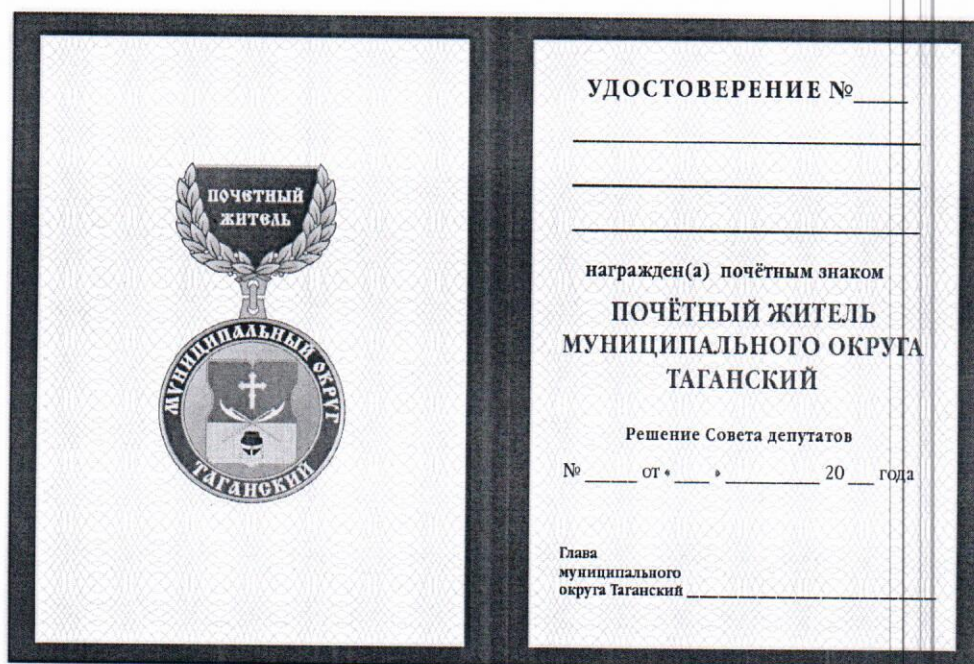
ПОЧЕТНЫЙ ЖИТЕЛЬ

МУНИЦИПАЛЬНЫЙ ОКРУГ ТАГАНСКИЙ

УДОСТОВЕРЕНИЕ №____

____________________

____________________

____________________

награжден(а) почётным знаком

ПОЧЁТНЫЙ ЖИТЕЛЬ МУНИЦИПАЛЬНОГО ОКРУГА ТАГАНСКИЙ

Решение Совета депутатов

№ _____ от «____» __________ 20 ___ года

Глава муниципального округа Таганский ____________________